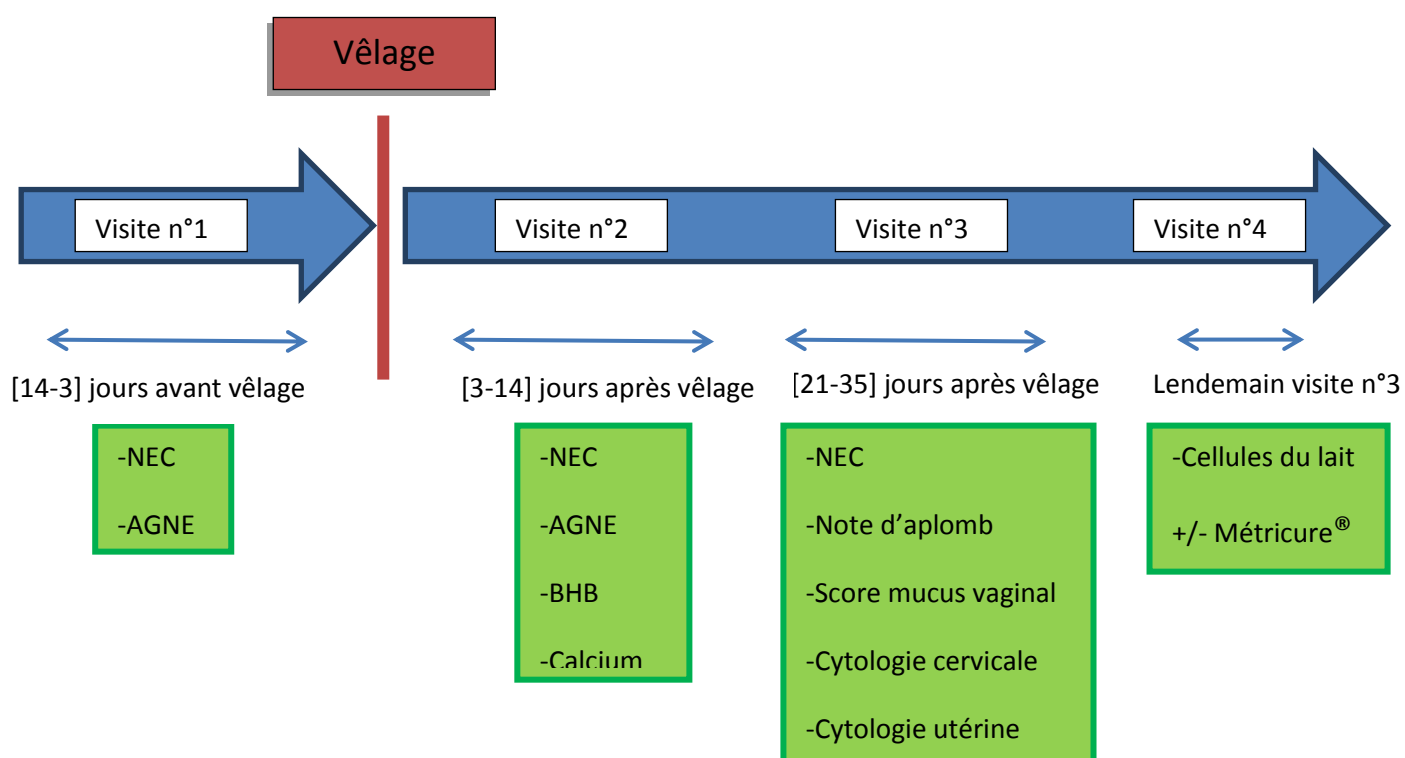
Vêlage

Visite n°1

Visite n°2

Visite n°3

Visite n°4

[14-3] jours avant vêlage

-NEC

-AGNE

[3-14] jours après vêlage

-NEC

-AGNE

-BHB

-Calcium

[21-35] jours après vêlage

-NEC

-Note d'aplomb

-Score mucus vaginal

-Cytologie cervicale

-Cytologie utérine

Lendemain visite n°3

-Cellules du lait

+/- Métricure®